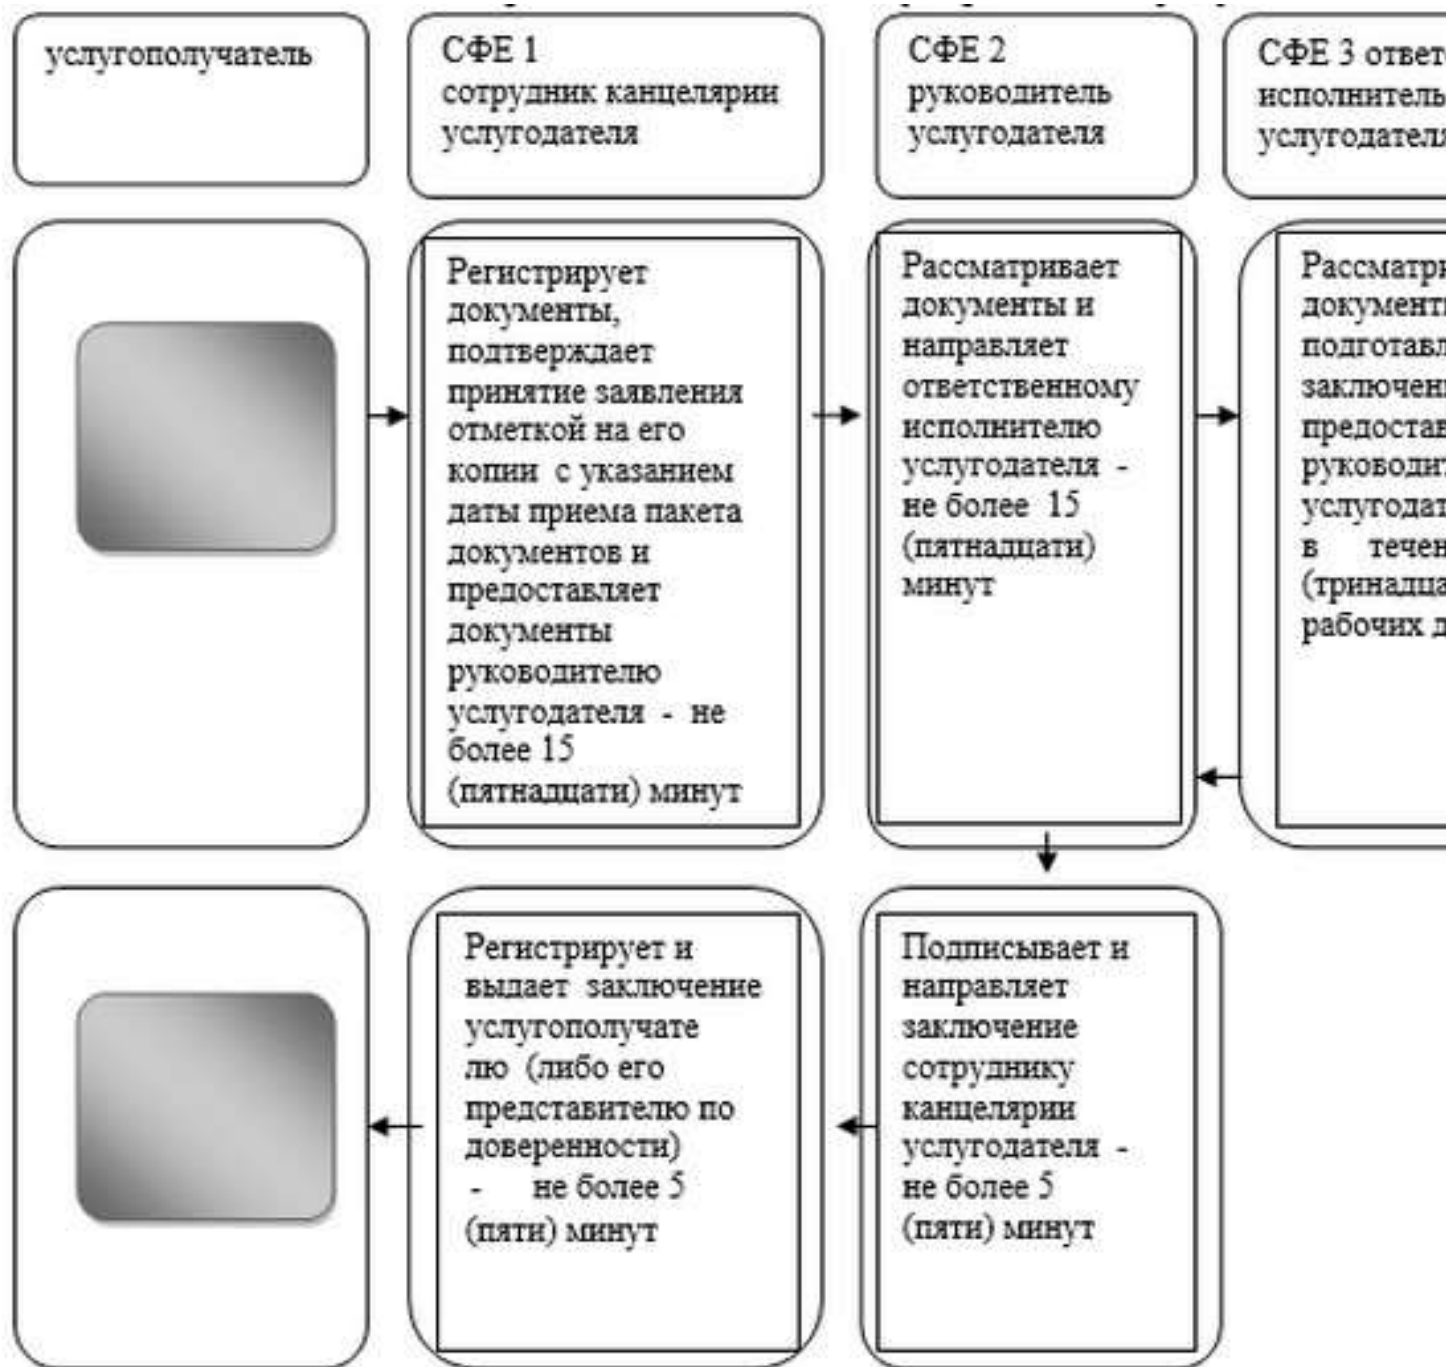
услугополучатель

СФЕ 1 сотрудник канцелярии услугодателя

СФЕ 2 руководитель услугодателя

СФЕ 3 ответ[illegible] исполнитель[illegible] услугодател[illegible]

Регистрирует документы, подтверждает принятие заявления отметкой на его копии с указанием даты приема пакета документов и предоставляет документы руководителю услугодателя - не более 15 (пятнадцати) минут

Рассматривает документы и направляет ответственному исполнителю услугодателя - не более 15 (пятнадцати) минут

Рассматри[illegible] документ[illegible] подготавл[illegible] заключени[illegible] предостав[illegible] руководи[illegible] услугодат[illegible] в течен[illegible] (тринадца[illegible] рабочих д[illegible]

Регистрирует и выдает заключение услугополучателю (либо его представителю по доверенности) - не более 5 (пяти) минут

Подписывает и направляет заключение сотруднику канцелярии услугодателя - не более 5 (пяти) минут